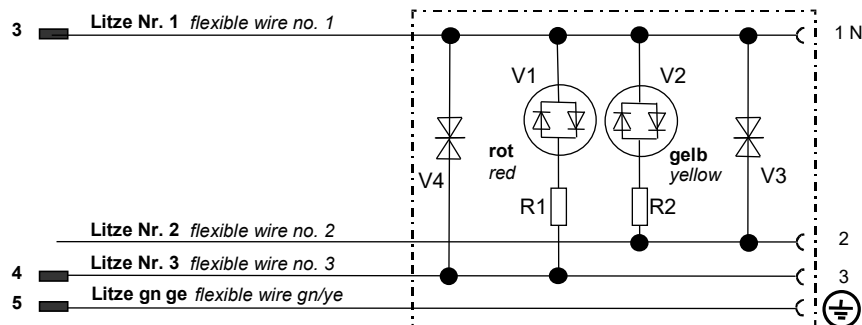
3 Litze Nr. 1 *flexible wire no. 1*

1 N

V1

V2

rot
*red*

gelb
*yellow*

V4

V3

R1

R2

Litze Nr. 2 *flexible wire no. 2*

2

4 Litze Nr. 3 *flexible wire no. 3*

3

5 Litze gn ge *flexible wire gn/ye*